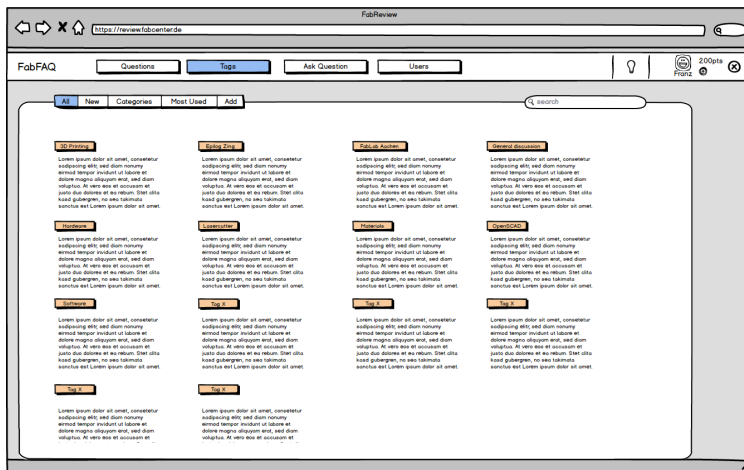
FabReview

https://review.fabcenter.de

FabFAQ

Questions

Tags

Ask Question

Users

Franz

200pts

All

New

Categories

Most Used

Add

search

3D Printing

Lorem ipsum dolor sit amet, consetetur sadipscing elitr, sed diam nonumy eirmod tempor invidunt ut labore et dolore magna aliquyam erat, sed diam voluptua. At vero eos et accusam et justo duo dolores et ea rebum. Stet clita kasd gubergren, no sea takimata sanctus est Lorem ipsum dolor sit amet.

Epilog Zing

Lorem ipsum dolor sit amet, consetetur sadipscing elitr, sed diam nonumy eirmod tempor invidunt ut labore et dolore magna aliquyam erat, sed diam voluptua. At vero eos et accusam et justo duo dolores et ea rebum. Stet clita kasd gubergren, no sea takimata sanctus est Lorem ipsum dolor sit amet.

FabLab Aachen

Lorem ipsum dolor sit amet, consetetur sadipscing elitr, sed diam nonumy eirmod tempor invidunt ut labore et dolore magna aliquyam erat, sed diam voluptua. At vero eos et accusam et justo duo dolores et ea rebum. Stet clita kasd gubergren, no sea takimata sanctus est Lorem ipsum dolor sit amet.

General discussion

Lorem ipsum dolor sit amet, consetetur sadipscing elitr, sed diam nonumy eirmod tempor invidunt ut labore et dolore magna aliquyam erat, sed diam voluptua. At vero eos et accusam et justo duo dolores et ea rebum. Stet clita kasd gubergren, no sea takimata sanctus est Lorem ipsum dolor sit amet.

Hardware

Lorem ipsum dolor sit amet, consetetur sadipscing elitr, sed diam nonumy eirmod tempor invidunt ut labore et dolore magna aliquyam erat, sed diam voluptua. At vero eos et accusam et justo duo dolores et ea rebum. Stet clita kasd gubergren, no sea takimata sanctus est Lorem ipsum dolor sit amet.

Lasercutter

Lorem ipsum dolor sit amet, consetetur sadipscing elitr, sed diam nonumy eirmod tempor invidunt ut labore et dolore magna aliquyam erat, sed diam voluptua. At vero eos et accusam et justo duo dolores et ea rebum. Stet clita kasd gubergren, no sea takimata sanctus est Lorem ipsum dolor sit amet.

Materials

Lorem ipsum dolor sit amet, consetetur sadipscing elitr, sed diam nonumy eirmod tempor invidunt ut labore et dolore magna aliquyam erat, sed diam voluptua. At vero eos et accusam et justo duo dolores et ea rebum. Stet clita kasd gubergren, no sea takimata sanctus est Lorem ipsum dolor sit amet.

OpenSCAD

Lorem ipsum dolor sit amet, consetetur sadipscing elitr, sed diam nonumy eirmod tempor invidunt ut labore et dolore magna aliquyam erat, sed diam voluptua. At vero eos et accusam et justo duo dolores et ea rebum. Stet clita kasd gubergren, no sea takimata sanctus est Lorem ipsum dolor sit amet.

Software

Lorem ipsum dolor sit amet, consetetur sadipscing elitr, sed diam nonumy eirmod tempor invidunt ut labore et dolore magna aliquyam erat, sed diam voluptua. At vero eos et accusam et justo duo dolores et ea rebum. Stet clita kasd gubergren, no sea takimata sanctus est Lorem ipsum dolor sit amet.

Tag X

Lorem ipsum dolor sit amet, consetetur sadipscing elitr, sed diam nonumy eirmod tempor invidunt ut labore et dolore magna aliquyam erat, sed diam voluptua. At vero eos et accusam et justo duo dolores et ea rebum. Stet clita kasd gubergren, no sea takimata sanctus est Lorem ipsum dolor sit amet.

Tag X

Lorem ipsum dolor sit amet, consetetur sadipscing elitr, sed diam nonumy eirmod tempor invidunt ut labore et dolore magna aliquyam erat, sed diam voluptua. At vero eos et accusam et justo duo dolores et ea rebum. Stet clita kasd gubergren, no sea takimata sanctus est Lorem ipsum dolor sit amet.

Tag X

Lorem ipsum dolor sit amet, consetetur sadipscing elitr, sed diam nonumy eirmod tempor invidunt ut labore et dolore magna aliquyam erat, sed diam voluptua. At vero eos et accusam et justo duo dolores et ea rebum. Stet clita kasd gubergren, no sea takimata sanctus est Lorem ipsum dolor sit amet.

Tag X

Lorem ipsum dolor sit amet, consetetur sadipscing elitr, sed diam nonumy eirmod tempor invidunt ut labore et dolore magna aliquyam erat, sed diam voluptua. At vero eos et accusam et

Tag X

Lorem ipsum dolor sit amet, consetetur sadipscing elitr, sed diam nonumy eirmod tempor invidunt ut labore et dolore magna aliquyam erat, sed diam voluptua. At vero eos et accusam et